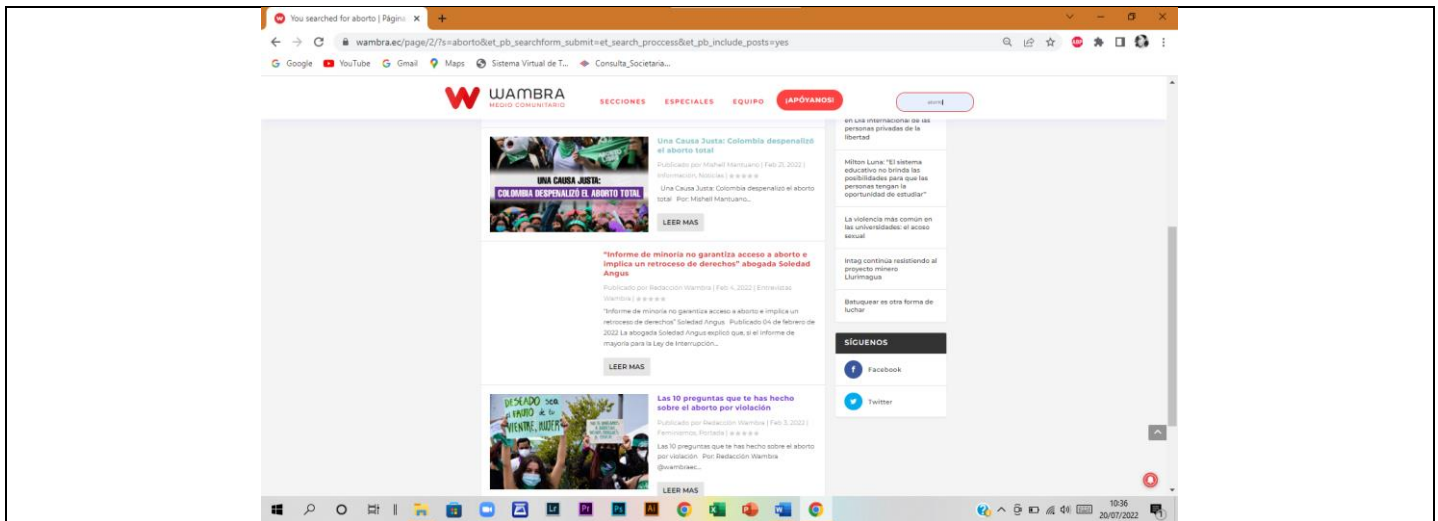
You searched for aborto | Página ×
+
wambra.ec/page/2/?s=aborto&et_pb_searchform_submit=et_search_proccess&et_pb_include_posts=yes
Google YouTube Gmail Maps Sistema Virtual de T... Consulta_Societaria...

WAMBRA
MEDIO COMUNITARIO
SECCIONES ESPECIALES EQUIPO ¡APÓYANOS!
aborto

UNA CAUSA JUSTA:
COLOMBIA DESPENALIZÓ EL ABORTO TOTAL

Una Causa Justa: Colombia despenalizó el aborto total
Publicado por Mishell Mantuano | Feb 21, 2022 | Información, Noticias | ★★★★★
Una Causa Justa: Colombia despenalizó el aborto total Por: Mishell Mantuano...
LEER MAS

"Informe de minoría no garantiza acceso a aborto e implica un retroceso de derechos" abogada Soledad Angus
Publicado por Redacción Wambra | Feb 4, 2022 | Entrevistas Wambra | ★★★★★
"Informe de minoría no garantiza acceso a aborto e implica un retroceso de derechos" Soledad Angus Publicado 04 de febrero de 2022 La abogada Soledad Angus explicó que, si el informe de mayoría para la Ley de Interrupción...
LEER MAS

DESEADO sea el FRUTO de tu VIENTRE, MUJER

Las 10 preguntas que te has hecho sobre el aborto por violación
Publicado por Redacción Wambra | Feb 3, 2022 | Feminismos, Portada | ★★★★★
Las 10 preguntas que te has hecho sobre el aborto por violación Por: Redacción Wambra @wambraec...
LEER MAS

en Día Internacional de las personas privadas de la libertad

Milton Luna: "El sistema educativo no brinda las posibilidades para que las personas tengan la oportunidad de estudiar"

La violencia más común en las universidades: el acoso sexual

Intag continúa resistiendo al proyecto minero Llurimagua

Batuquear es otra forma de luchar

SÍGUENOS
Facebook
Twitter

10:36
20/07/2022